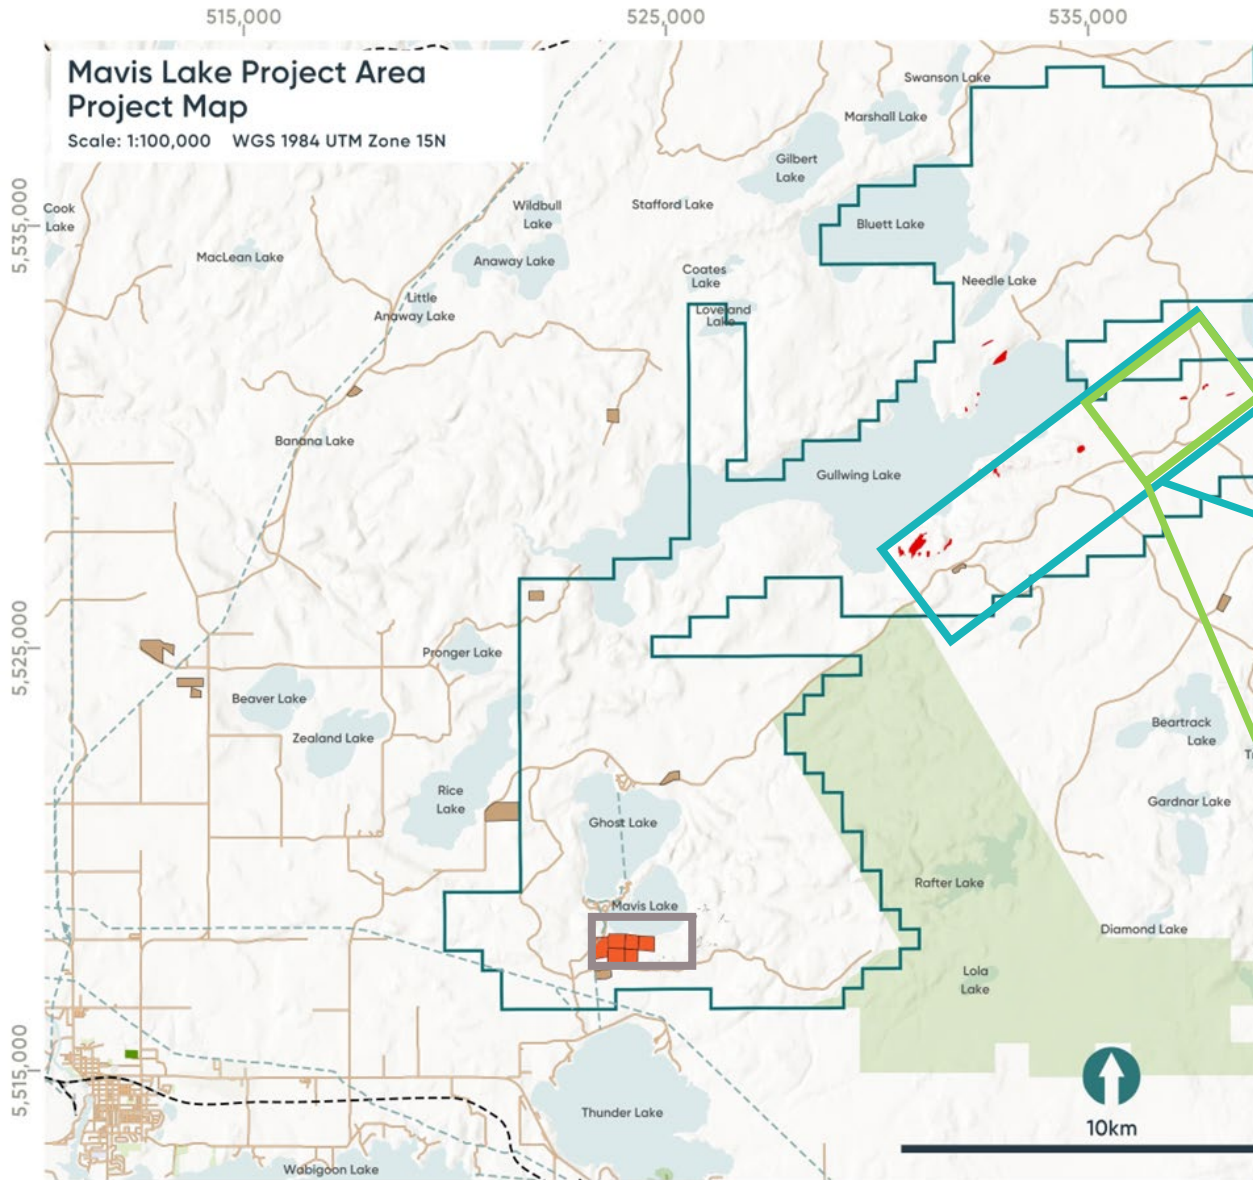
515,000
525,000
535,000

Mavis Lake Project Area
Project Map
Scale: 1:100,000 WGS 1984 UTM Zone 15N

5,535,000
5,525,000
5,515,000

Swanson Lake
Marshall Lake
Gilbert Lake
Cook Lake
Wildbull Lake
Stafford Lake
Bluett Lake
MacLean Lake
Anaway Lake
Coates Lake
Needle Lake
Little Anaway Lake
Loveland Lake
Banana Lake
Gullwing Lake
Pronger Lake
Beaver Lake
Zealand Lake
Beartrack Lake
Rice Lake
Ghost Lake
Gardnar Lake
Rafter Lake
Mavis Lake
Diamond Lake
Lola Lake
Thunder Lake
Wabigoon Lake
10km